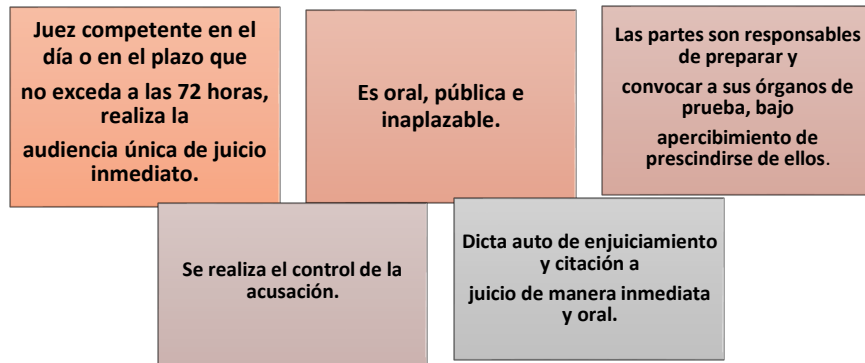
Juez competente en el día o en el plazo que no exceda a las 72 horas, realiza la audiencia única de juicio inmediato.

Es oral, pública e inaplazable.

Las partes son responsables de preparar y convocar a sus órganos de prueba, bajo apercibimiento de prescindirse de ellos.

Se realiza el control de la acusación.

Dicta auto de enjuiciamiento y citación a juicio de manera inmediata y oral.